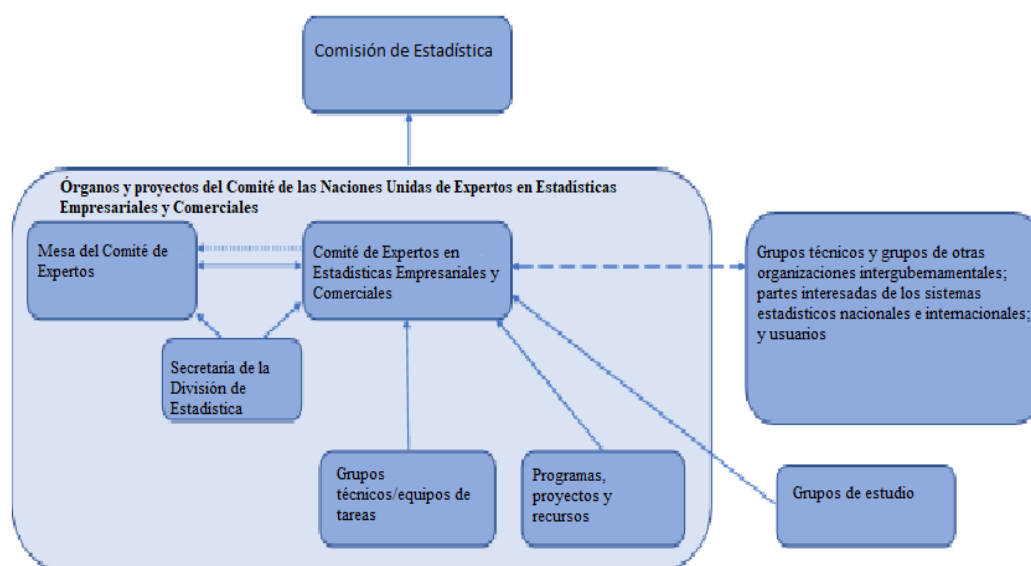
Comisión de Estadística

Órganos y proyectos del Comité de las Naciones Unidas de Expertos en Estadísticas Empresariales y Comerciales

Mesa del Comité de Expertos

Comité de Expertos en Estadísticas Empresariales y Comerciales

Grupos técnicos y grupos de otras organizaciones intergubernamentales; partes interesadas de los sistemas estadísticos nacionales e internacionales; y usuarios

Secretaría de la División de Estadística

Grupos técnicos/equipos de tareas

Programas, proyectos y recursos

Grupos de estudio